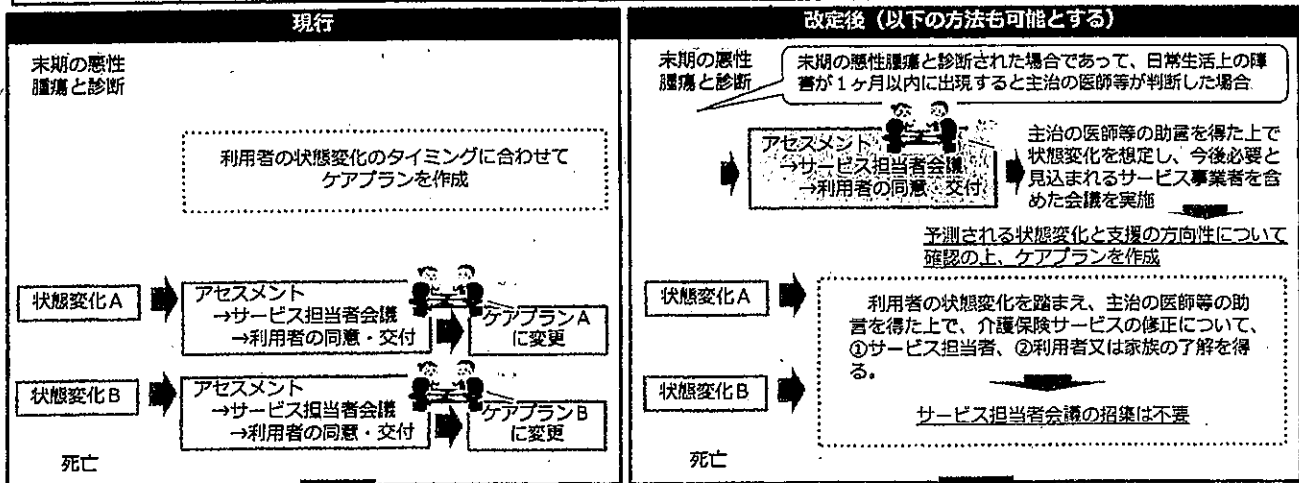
現行

末期の悪性腫瘍と診断

利用者の状態変化のタイミングに合わせてケアプランを作成

状態変化A

アセスメント
→サービス担当者会議
→利用者の同意・交付

ケアプランAに変更

状態変化B

アセスメント
→サービス担当者会議
→利用者の同意・交付

ケアプランBに変更

死亡

改定後（以下の方法も可能とする）

末期の悪性腫瘍と診断

末期の悪性腫瘍と診断された場合であって、日常生活上の障害が1ヶ月以内に出現すると主治の医師等が判断した場合

アセスメント
→サービス担当者会議
→利用者の同意・交付

主治の医師等の助言を得た上で状態変化を想定し、今後必要と見込まれるサービス事業者を含めた会議を実施

予測される状態変化と支援の方向性について確認の上、ケアプランを作成

状態変化A

利用者の状態変化を踏まえ、主治の医師等の助言を得た上で、介護保険サービスの修正について、①サービス担当者、②利用者又は家族の了解を得る。

状態変化B

サービス担当者会議の招集は不要

死亡